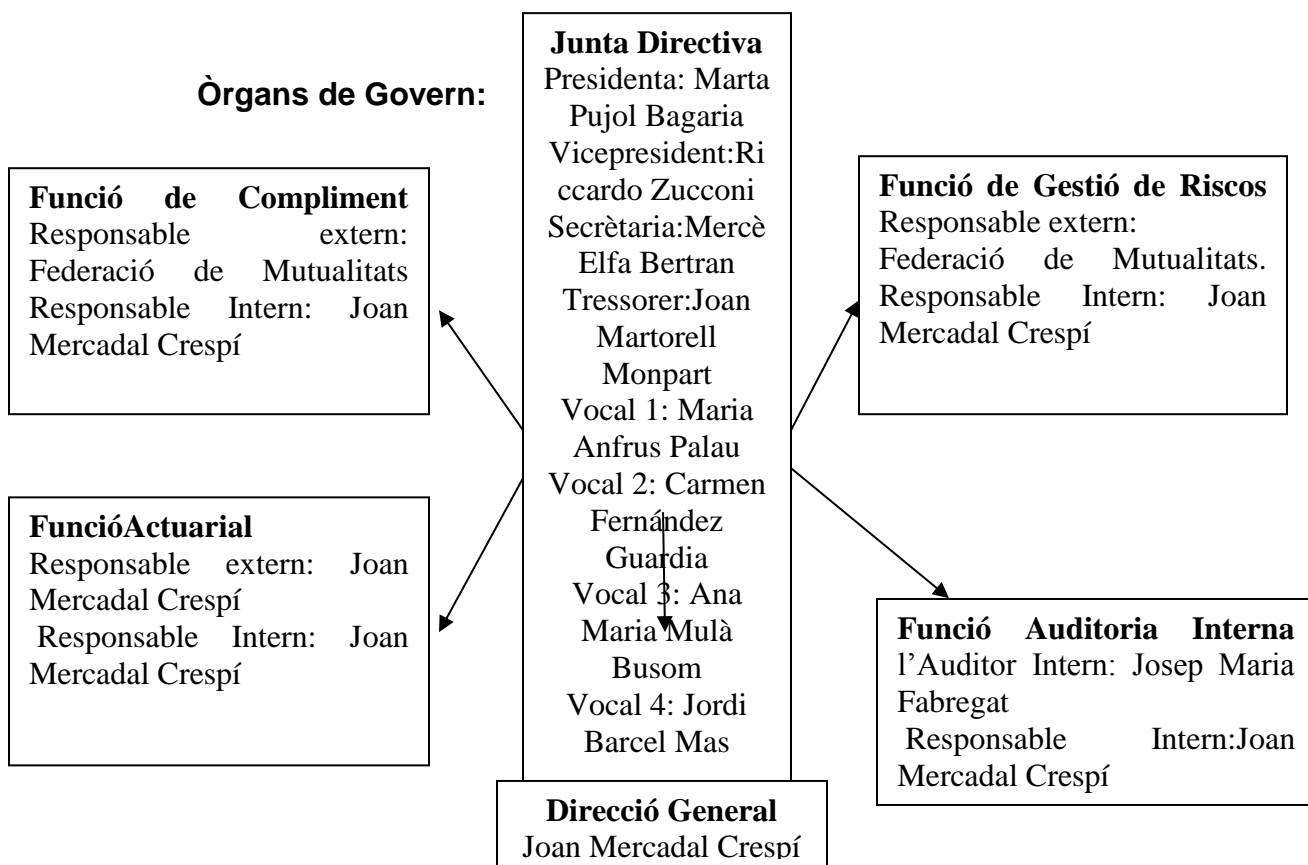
Òrgans de Govern:

Junta Directiva
Presidenta: Marta Pujol Bagaria
Vicepresident:Riccardo Zucconi
Secrètaria:Mercè Elfa Bertran
Tressorer:Joan Martorell Monpart
Vocal 1: Maria Anfrus Palau
Vocal 2: Carmen Fernández Guardia
Vocal 3: Ana Maria Mulà Busom
Vocal 4: Jordi Barcel Mas

Funció de Compliment
Responsable extern: Federació de Mutualitats
Responsable Intern: Joan Mercadal Crespí

Funció de Gestió de Riscos
Responsable extern: Federació de Mutualitats.
Responsable Intern: Joan Mercadal Crespí

FuncióActuarial
Responsable extern: Joan Mercadal Crespí
Responsable Intern: Joan Mercadal Crespí

Funció Auditoria Interna
l'Auditor Intern: Josep Maria Fabregat
Responsable Intern:Joan Mercadal Crespí

Direcció General
Joan Mercadal Crespí